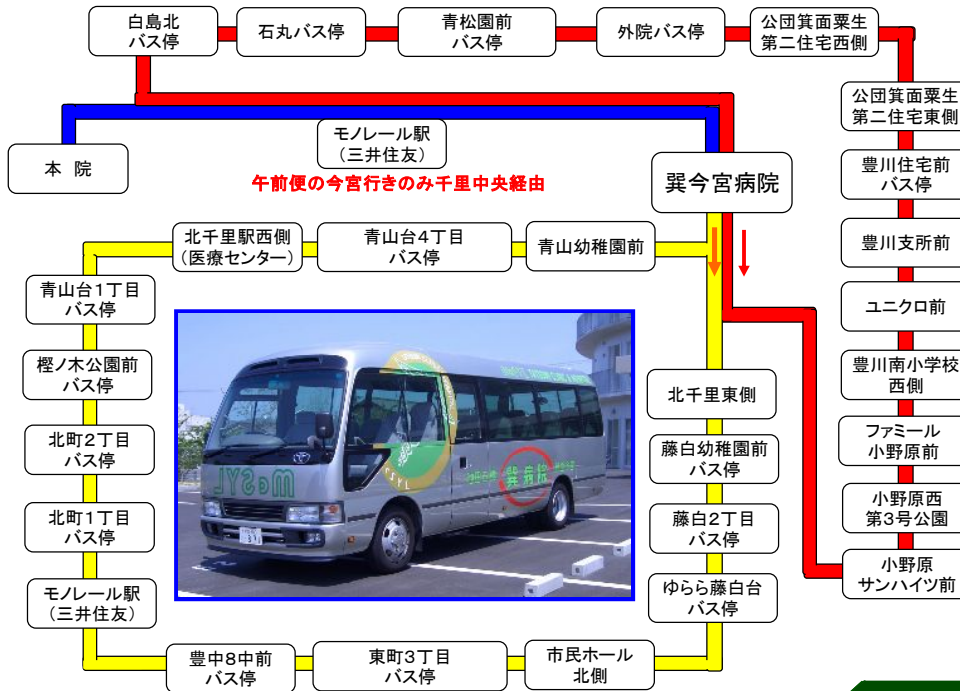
白島北
バス停

石丸バス停

青松園前
バス停

外院バス停

公団箕面粟生
第二住宅西側

公団箕面粟生
第二住宅東側

本 院

モノレール駅
（三井住友）

午前便の今宮行きのみ千里中央経由

巽今宮病院

豊川住宅前
バス停

豊川支所前

ユニクロ前

豊川南小学校
西側

ファミール
小野原前

小野原西
第3号公園

小野原
サンハイツ前

北千里駅西側
（医療センター）

青山台4丁目
バス停

青山幼稚園前

青山台1丁目
バス停

樫ノ木公園前
バス停

北町2丁目
バス停

北町1丁目
バス停

モノレール駅
（三井住友）

北千里東側

藤白幼稚園前
バス停

藤白2丁目
バス停

ゆらら藤白台
バス停

豊中8中前
バス停

東町3丁目
バス停

市民ホール
北側

MeSYL
巽病院